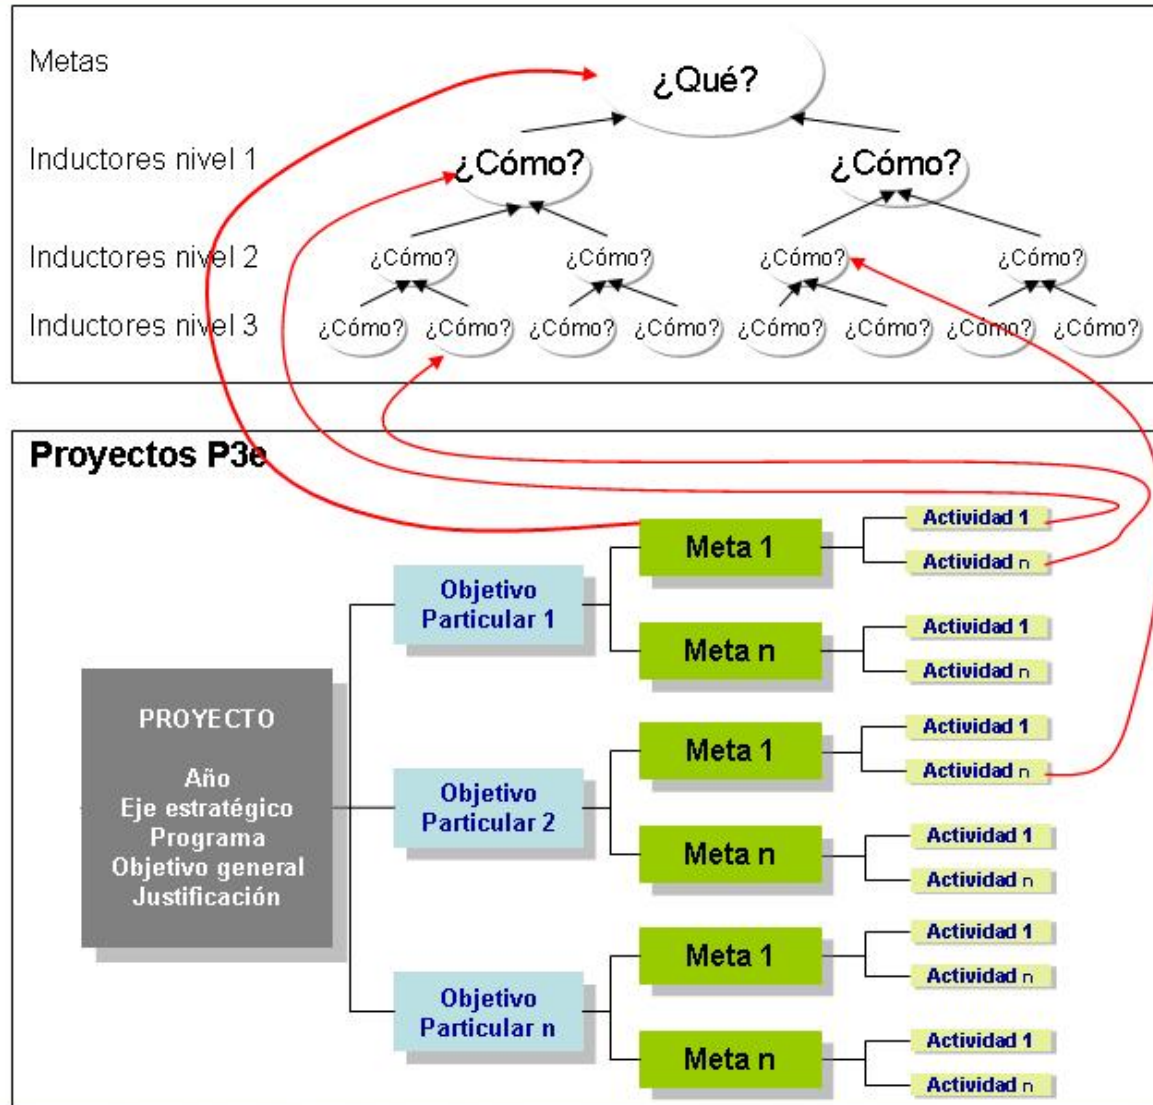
Metas
¿Qué?
Inductores nivel 1
¿Cómo?
¿Cómo?
Inductores nivel 2
¿Cómo?
¿Cómo?
¿Cómo?
¿Cómo?
Inductores nivel 3
¿Cómo?
¿Cómo?
¿Cómo?
¿Cómo?
¿Cómo?
¿Cómo?
¿Cómo?
¿Cómo?

Proyectos P3e

PROYECTO

Año
Eje estratégico
Programa
Objetivo general
Justificación

Objetivo Particular 1
Meta 1
Actividad 1
Actividad n
Meta n
Actividad 1
Actividad n

Objetivo Particular 2
Meta 1
Actividad 1
Actividad n
Meta n
Actividad 1
Actividad n

Objetivo Particular n
Meta 1
Actividad 1
Actividad n
Meta n
Actividad 1
Actividad n